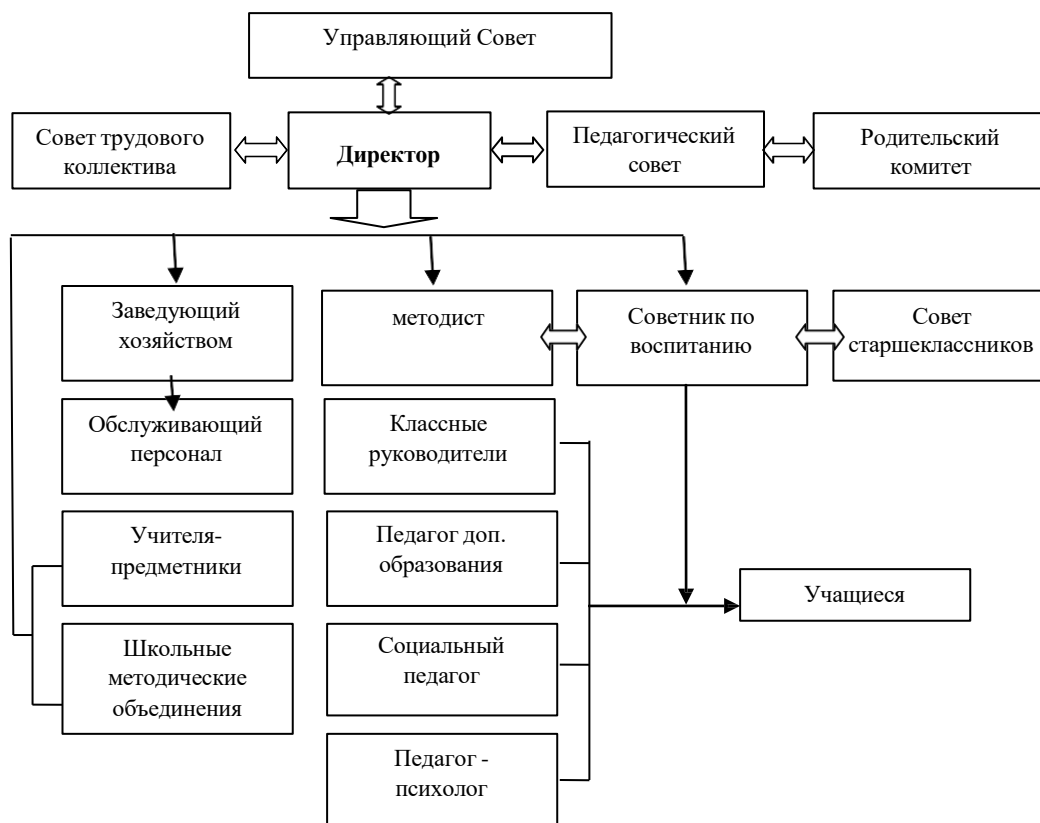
Управляющий Совет

Совет трудового коллектива

Директор

Педагогический совет

Родительский комитет

Заведующий хозяйством

методист

Советник по воспитанию

Совет старшеклассников

Обслуживающий персонал

Классные руководители

Учителя-предметники

Педагог доп. образования

Учащиеся

Школьные методические объединения

Социальный педагог

Педагог - психолог